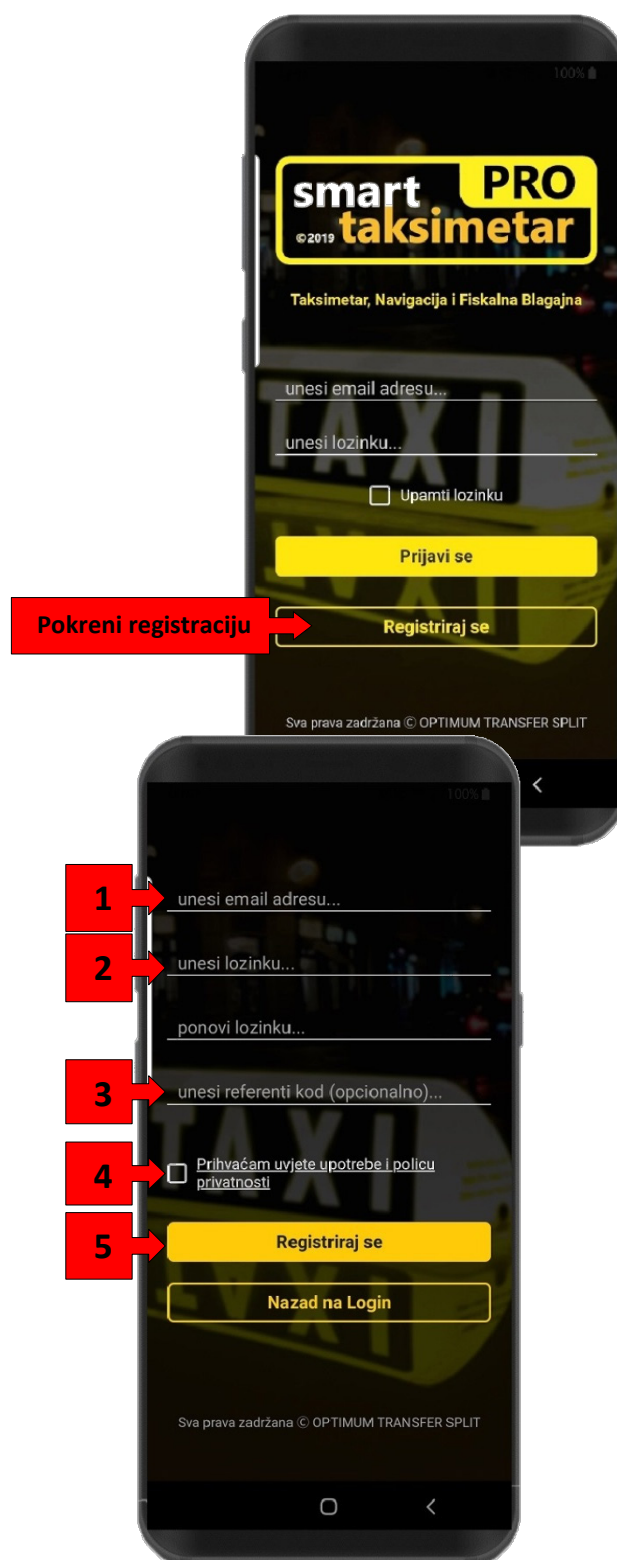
100%

smart PRO
©2019 taksimetar

Taksimetar, Navigacija i Fiskalna Blagajna

unesi email adresu...

unesi lozinku...

Upamti lozinku

Prijavi se

Pokreni registraciju

Registriraj se

Sva prava zadržana © OPTIMUM TRANSFER SPLIT

100%

1
unesi email adresu...

2
unesi lozinku...

ponovi lozinku...

3
unesi referentni kod (opcionalno)...

4
Prihvaćam uvjete upotrebe i policu privatnosti

5
Registriraj se

Nazad na Login

Sva prava zadržana © OPTIMUM TRANSFER SPLIT